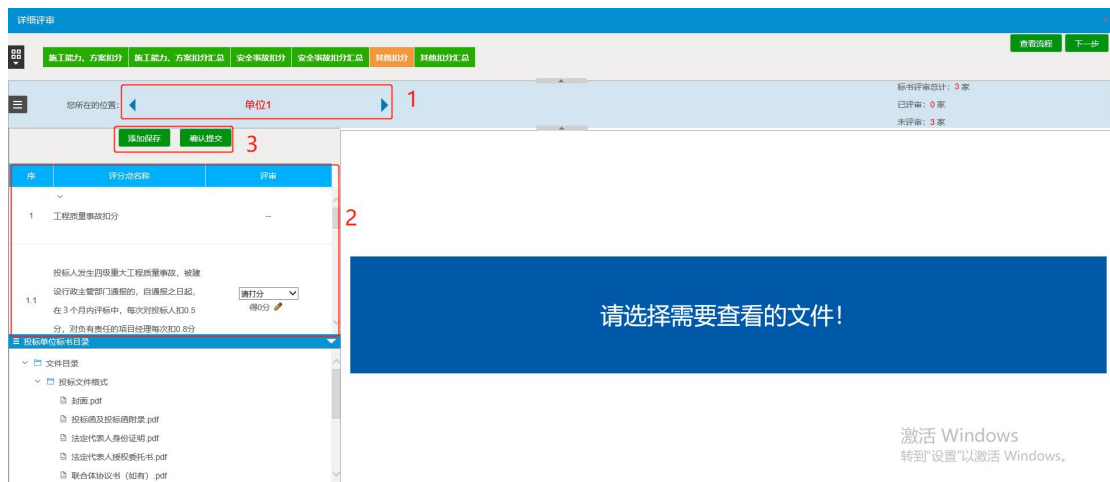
详细评审

施工能力、方案扣分 施工能力、方案扣分汇总 安全事故扣分 安全事故扣分汇总 其他扣分 其他扣分汇总

查看流程 下一步

您所在的位置: 单位1

1

标书评审总计: 3 家
已评审: 0 家
未评审: 3 家

添加保存 确认提交 3

| 序 | 评分点名称 | 评审 |
|---|---|---|
| 1 | 工程质量事故扣分 | -- |
| 1.1 | 投标人发生四级重大工程质量事故，被建设行政主管部门通报的，自通报之日起，在3个月内评标中，每次对投标人扣0.5分，对负有责任的项目经理每次扣0.8分 | 请打分 得0分 |

2

投标单位标书目录
文件目录
投标文件格式
封面.pdf
投标函及投标函附录.pdf
法定代表人身份证明.pdf
法定代表人授权委托书.pdf
联合体协议书（如有）.pdf

请选择需要查看的文件!

激活 Windows
转到"设置"以激活 Windows。